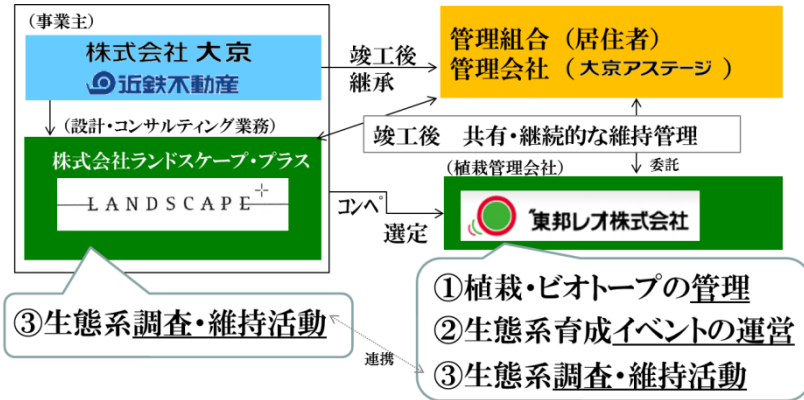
（事業主）

株式会社 大京

近鉄不動産

竣工後
継承

管理組合（居住者）
管理会社（大京アステージ）

（設計・コンサルティング業務）

株式会社ランドスケープ・プラス

LANDSCAPE

竣工後　共有・継続的な維持管理

委託

（植栽管理会社）

コンペ

選定

東邦レオ株式会社

③生態系調査・維持活動

連携

①植栽・ビオトープの管理
②生態系育成イベントの運営
③生態系調査・維持活動